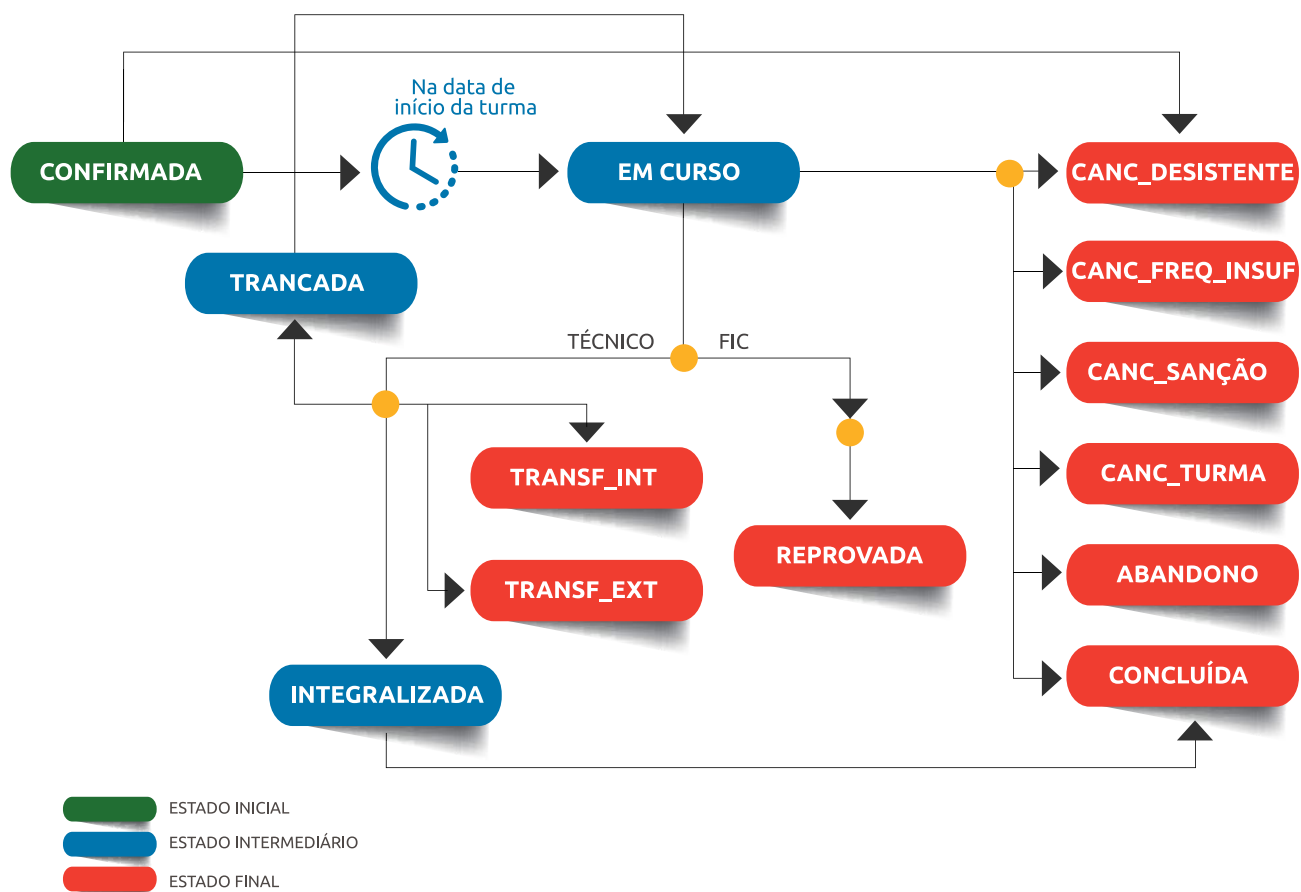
Na data de início da turma

CONFIRMADA

EM CURSO

CANC_DESISTENTE

TRANCADA

CANC_FREQ_INSUF

TÉCNICO

FIC

CANC_SANÇÃO

TRANSF_INT

CANC_TURMA

REPROVADA

TRANSF_EXT

ABANDONO

INTEGRALIZADA

CONCLUÍDA

ESTADO INICIAL

ESTADO INTERMEDIÁRIO

ESTADO FINAL